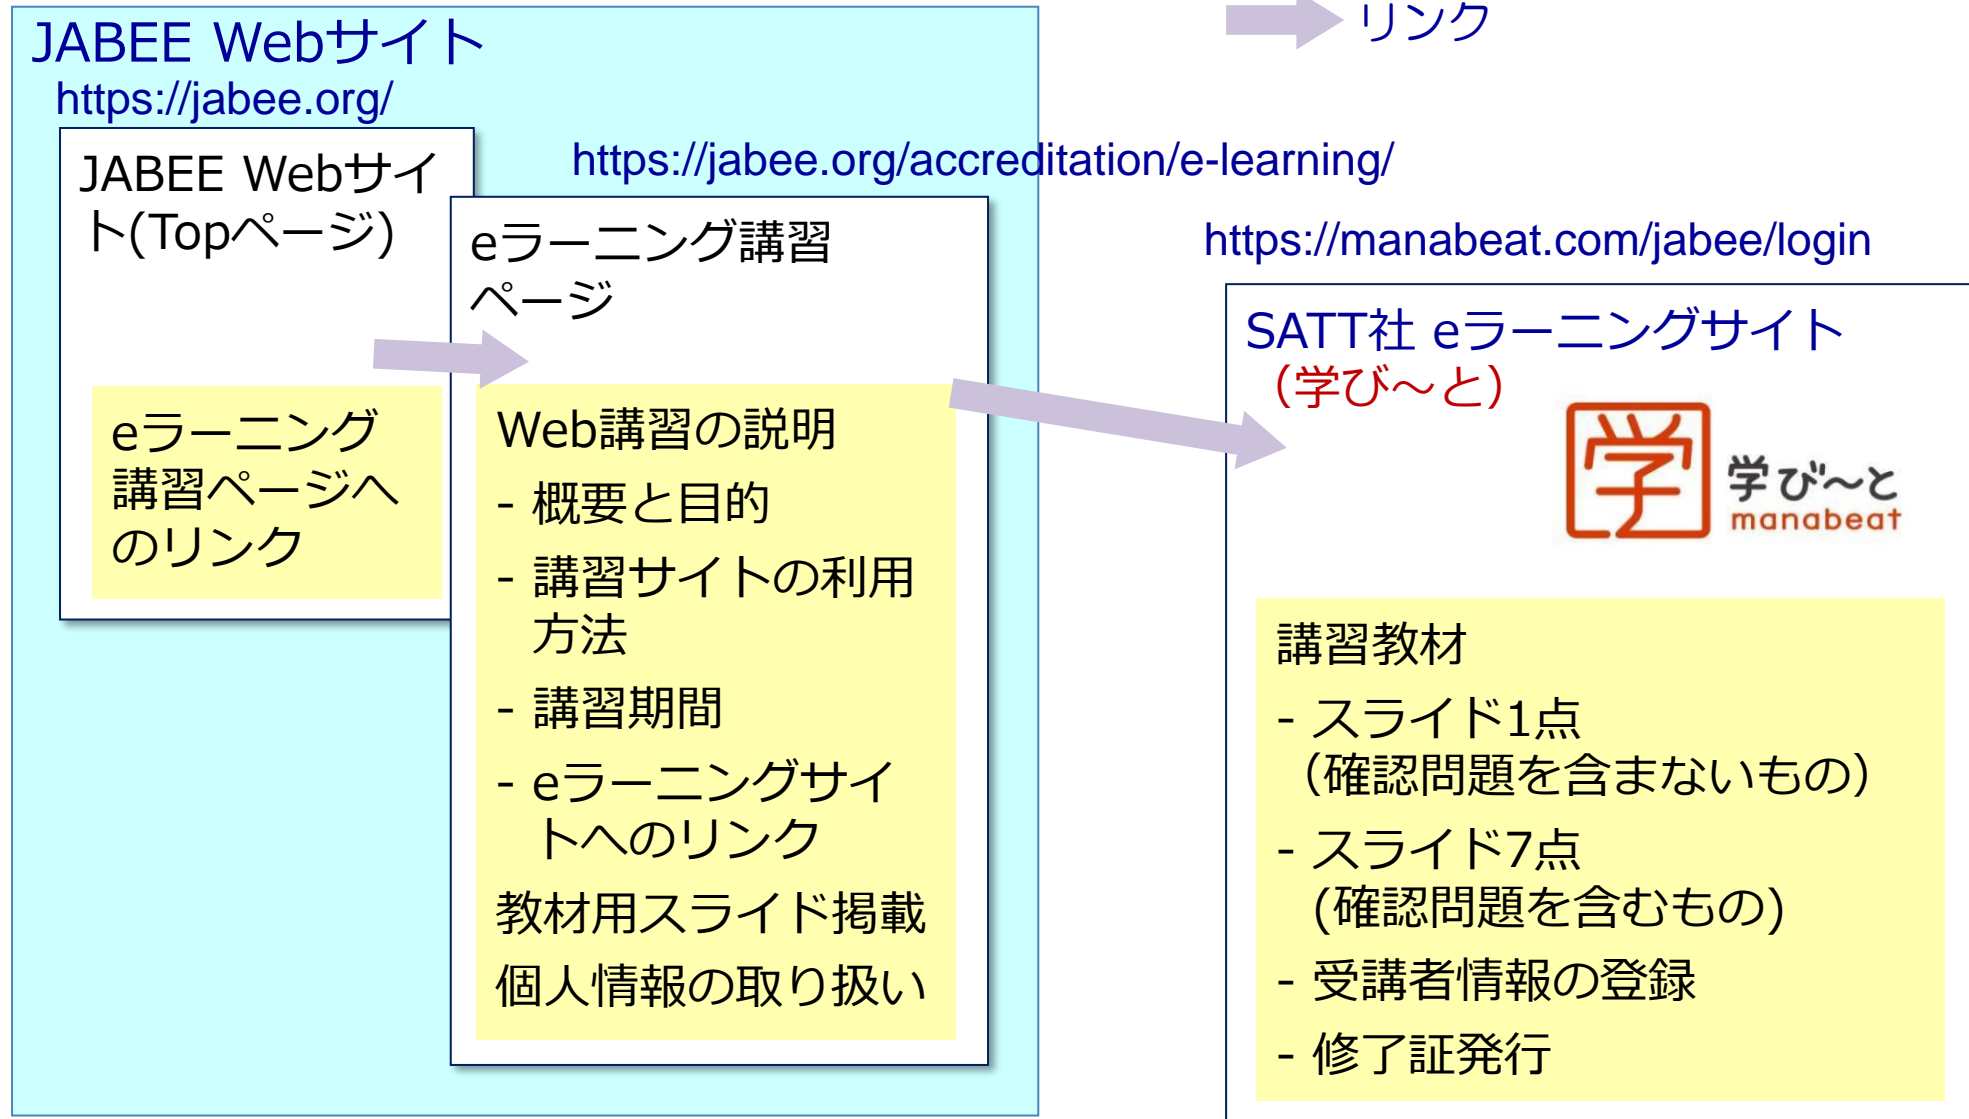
リンク

JABEE Webサイト
https://jabee.org/

JABEE Webサイト(Topページ)

eラーニング講習ページへのリンク

https://jabee.org/accreditation/e-learning/

eラーニング講習ページ

Web講習の説明
- 概要と目的
- 講習サイトの利用方法
- 講習期間
- eラーニングサイトへのリンク
教材用スライド掲載
個人情報の取り扱い

https://manabeat.com/jabee/login

SATT社 eラーニングサイト
(学び～と)

学
学び～と
manabeat

講習教材
- スライド1点
(確認問題を含まないもの)
- スライド7点
(確認問題を含むもの)
- 受講者情報の登録
- 修了証発行